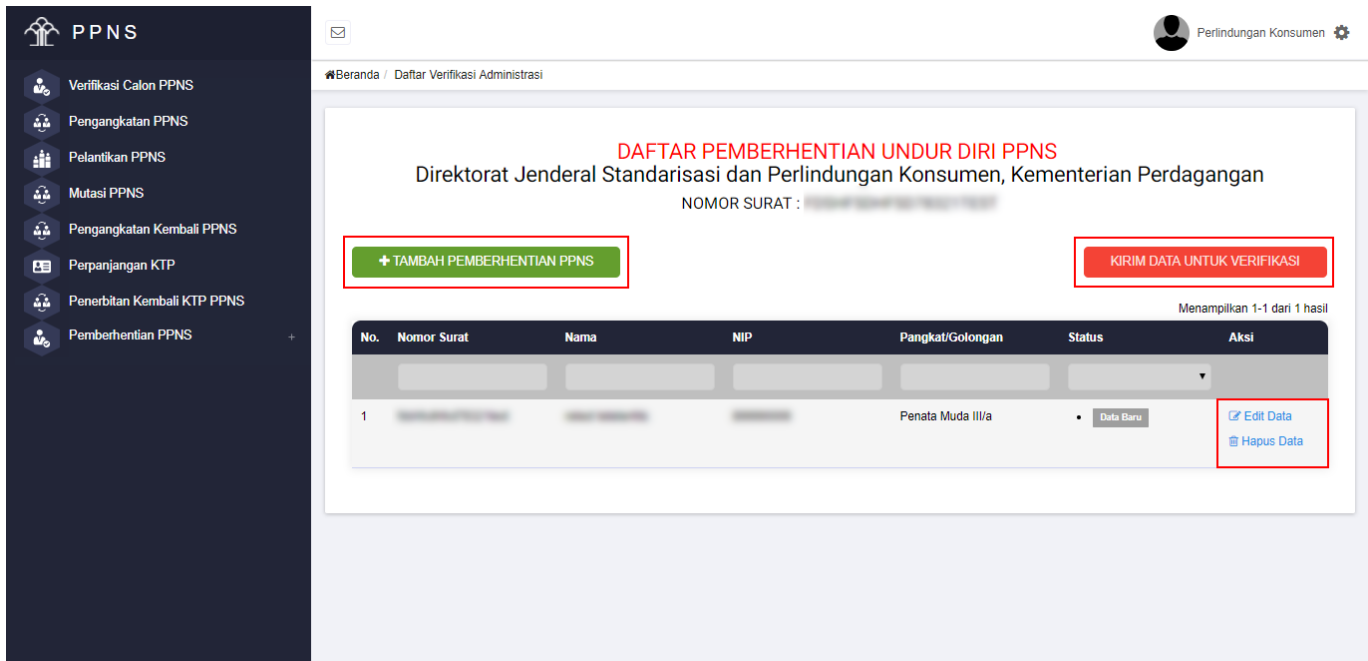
PPNS

Verifikasi Calon PPNS
Pengangkatan PPNS
Pelantikan PPNS
Mutasi PPNS
Pengangkatan Kembali PPNS
Perpanjangan KTP
Penerbitan Kembali KTP PPNS
Pemberhentian PPNS +

Perlindungan Konsumen

Beranda / Daftar Verifikasi Administrasi

DAFTAR PEMBERHENTIAN UNDUR DIRI PPNS
Direktorat Jenderal Standarisasi dan Perlindungan Konsumen, Kementerian Perdagangan
NOMOR SURAT : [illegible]

+ TAMBAH PEMBERHENTIAN PPNS

KIRIM DATA UNTUK VERIFIKASI

Menampilkan 1-1 dari 1 hasil

| No. | Nomor Surat | Nama | NIP | Pangkat/Golongan | Status | Aksi |
|---|---|---|---|---|---|---|
| 1 | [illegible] | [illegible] | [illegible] | Penata Muda III/a | Data Baru | Edit Data Hapus Data |